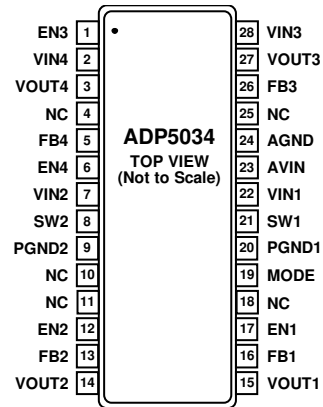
EN3 1
VIN4 2
VOUT4 3
NC 4
FB4 5
EN4 6
VIN2 7
SW2 8
PGND2 9
NC 10
NC 11
EN2 12
FB2 13
VOUT2 14

ADP5034
TOP VIEW
(Not to Scale)

28 VIN3
27 VOUT3
26 FB3
25 NC
24 AGND
23 AVIN
22 VIN1
21 SW1
20 PGND1
19 MODE
18 NC
17 EN1
16 FB1
15 VOUT1